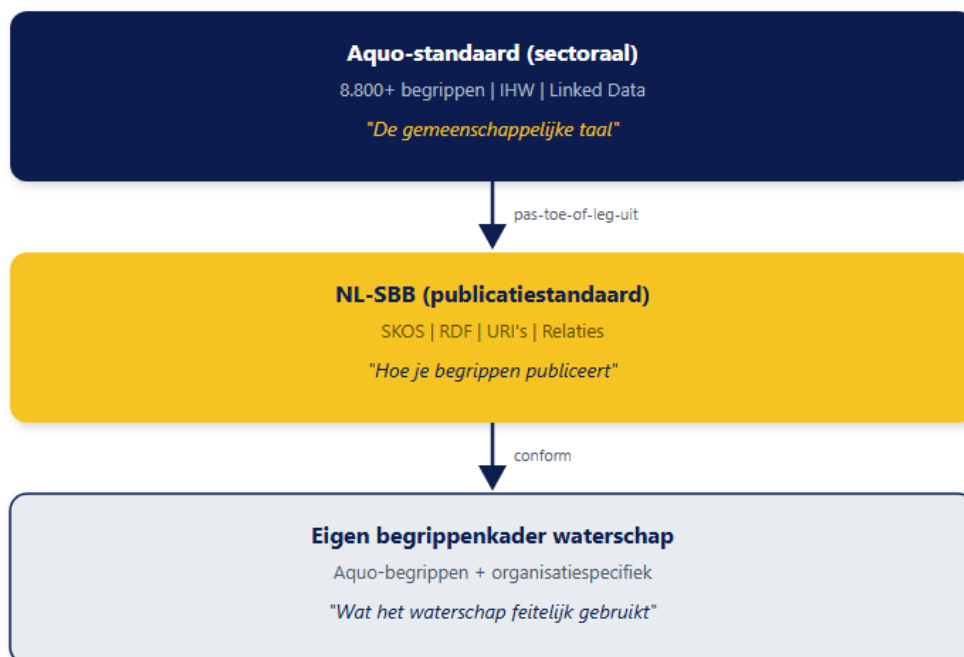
Aquo-standaard (sectoraal)

8.800+ begrippen | IHW | Linked Data

"De gemeenschappelijke taal"

pas-toe-of-leg-uit

NL-SBB (publicatiestandaard)

SKOS | RDF | URI's | Relaties

"Hoe je begrippen publiceert"

conform

Eigen begrippenkader waterschap

Aquo-begrippen + organisatiespecifiek

"Wat het waterschap feitelijk gebruikt"